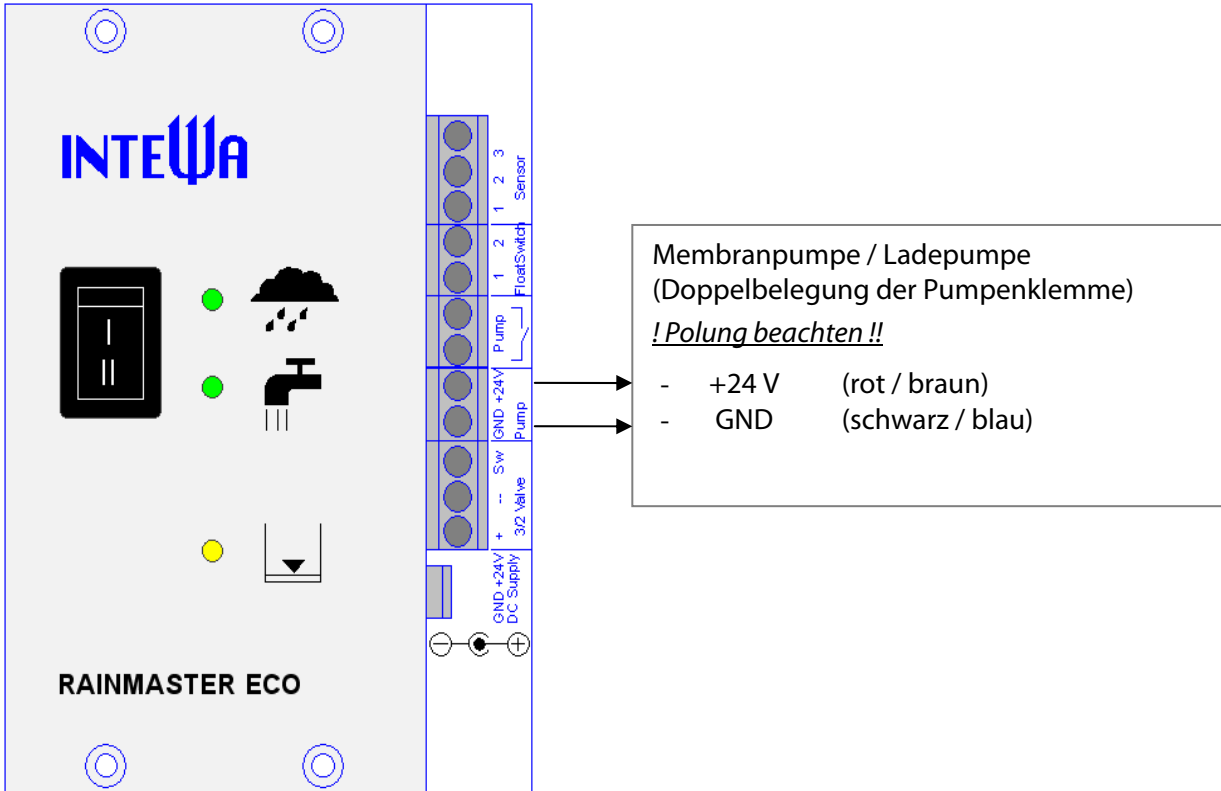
INTEWA

I

II

1 2 3
Sensor

1 2
FloatSwitch

Pump

GND +24V
Pump

+ -- Sw
3/2 Valve

GND +24V
DC Supply

RAINMASTER ECO

Membranpumpe / Ladepumpe
(Doppelbelegung der Pumpenklemme)
! Polung beachten !!

- +24 V (rot / braun)
- GND (schwarz / blau)